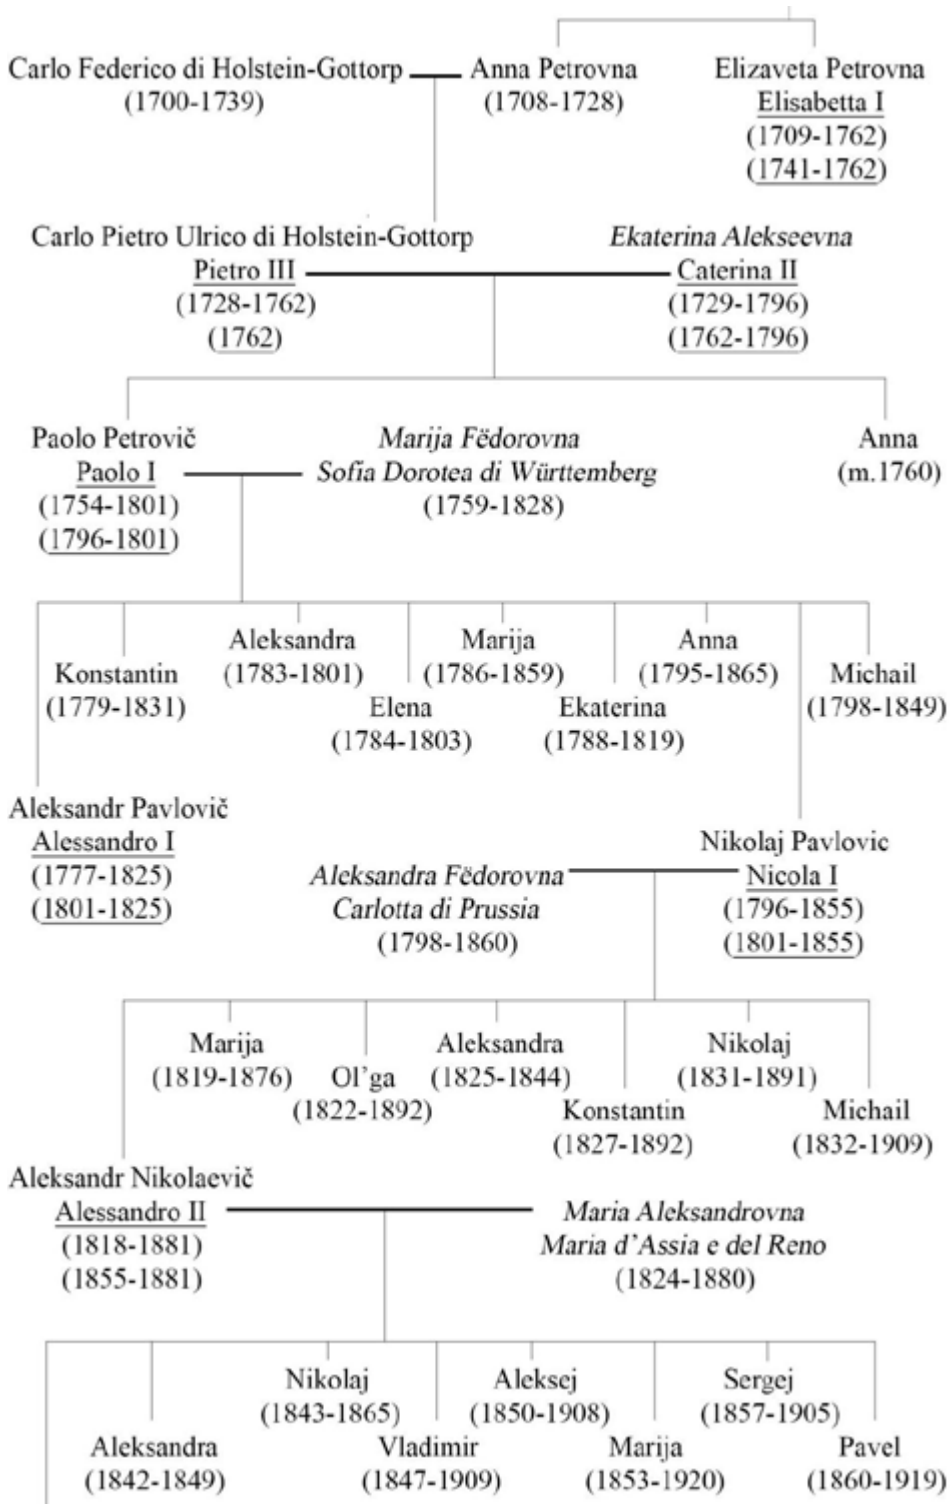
Carlo Federico di Holstein-Gottorp
(1700-1739)

Anna Petrovna
(1708-1728)

Elizaveta Petrovna
Elisabetta I
(1709-1762)
(1741-1762)

Carlo Pietro Ulrico di Holstein-Gottorp
Pietro III
(1728-1762)
(1762)

*Ekaterina Alekseevna*
Caterina II
(1729-1796)
(1762-1796)

Paolo Petrovič
Paolo I
(1754-1801)
(1796-1801)

*Marija Fëdorovna*
*Sofia Dorotea di Württemberg*
(1759-1828)

Anna
(m.1760)

Konstantin
(1779-1831)

Aleksandra
(1783-1801)

Elena
(1784-1803)

Marija
(1786-1859)

Ekaterina
(1788-1819)

Anna
(1795-1865)

Michail
(1798-1849)

Aleksandr Pavlovič
Alessandro I
(1777-1825)
(1801-1825)

*Aleksandra Fëdorovna*
*Carlotta di Prussia*
(1798-1860)

Nikolaj Pavlovic
Nicola I
(1796-1855)
(1801-1855)

Marija
(1819-1876)

Ol'ga
(1822-1892)

Aleksandra
(1825-1844)

Konstantin
(1827-1892)

Nikolaj
(1831-1891)

Michail
(1832-1909)

Aleksandr Nikolaevič
Alessandro II
(1818-1881)
(1855-1881)

*Maria Aleksandrovna*
*Maria d'Assia e del Reno*
(1824-1880)

Aleksandra
(1842-1849)

Nikolaj
(1843-1865)

Vladimir
(1847-1909)

Aleksej
(1850-1908)

Marija
(1853-1920)

Sergej
(1857-1905)

Pavel
(1860-1919)